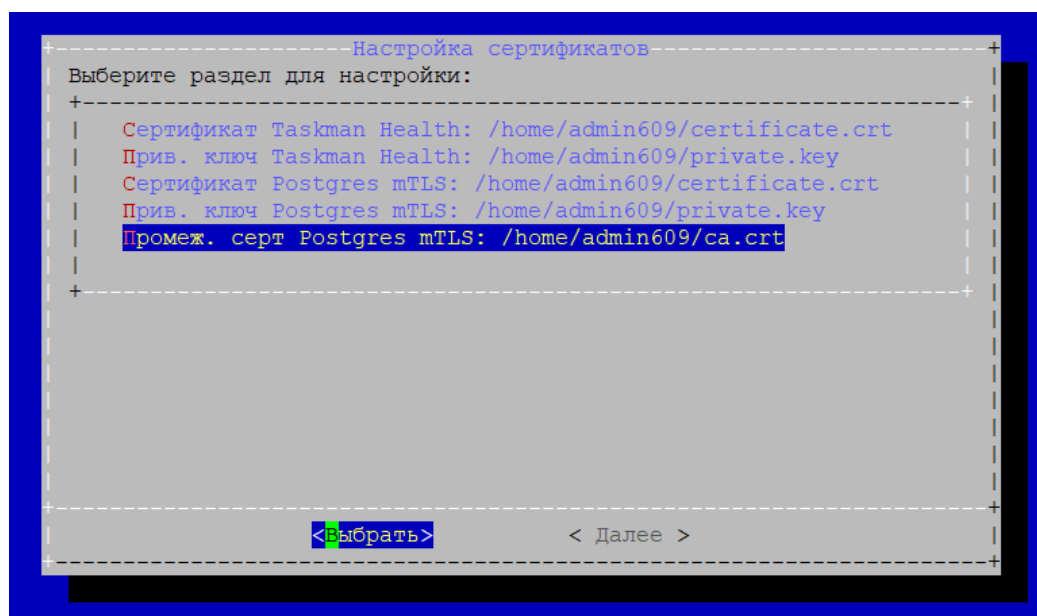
Настройка сертификатов

Выберите раздел для настройки:

Сертификат Taskman Health: /home/admin609/certificate.crt
Прив. ключ Taskman Health: /home/admin609/private.key
Сертификат Postgres mTLS: /home/admin609/certificate.crt
Прив. ключ Postgres mTLS: /home/admin609/private.key
Промеж. серт Postgres mTLS: /home/admin609/ca.crt

<Выбрать> < Далее >